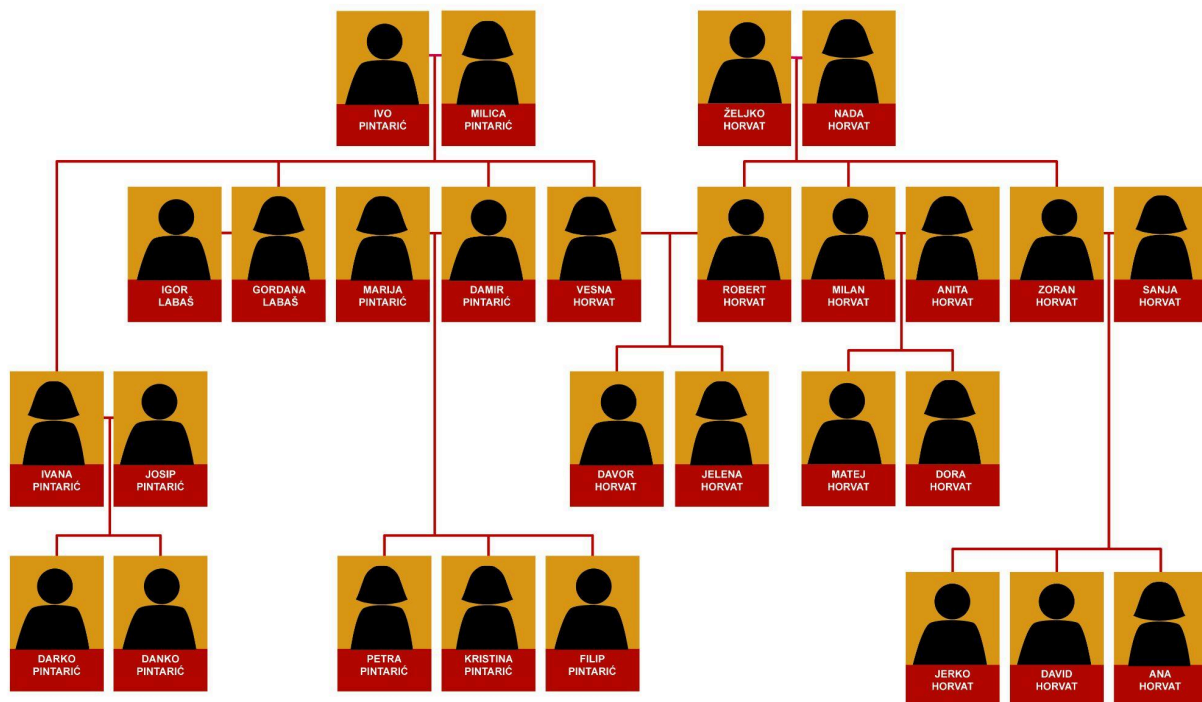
IVO PINTARIĆ
MILICA PINTARIĆ
ŽELJKO HORVAT
NADA HORVAT

IGOR LABAŠ
GORDANA LABAŠ
MARIJA PINTARIĆ
DAMIR PINTARIĆ
VESNA HORVAT
ROBERT HORVAT
MILAN HORVAT
ANITA HORVAT
ZORAN HORVAT
SANJA HORVAT

IVANA PINTARIĆ
JOSIP PINTARIĆ
DAVOR HORVAT
JELENA HORVAT
MATEJ HORVAT
DORA HORVAT

DARKO PINTARIĆ
DANKO PINTARIĆ
PETRA PINTARIĆ
KRISTINA PINTARIĆ
FILIP PINTARIĆ
JERKO HORVAT
DAVID HORVAT
ANA HORVAT